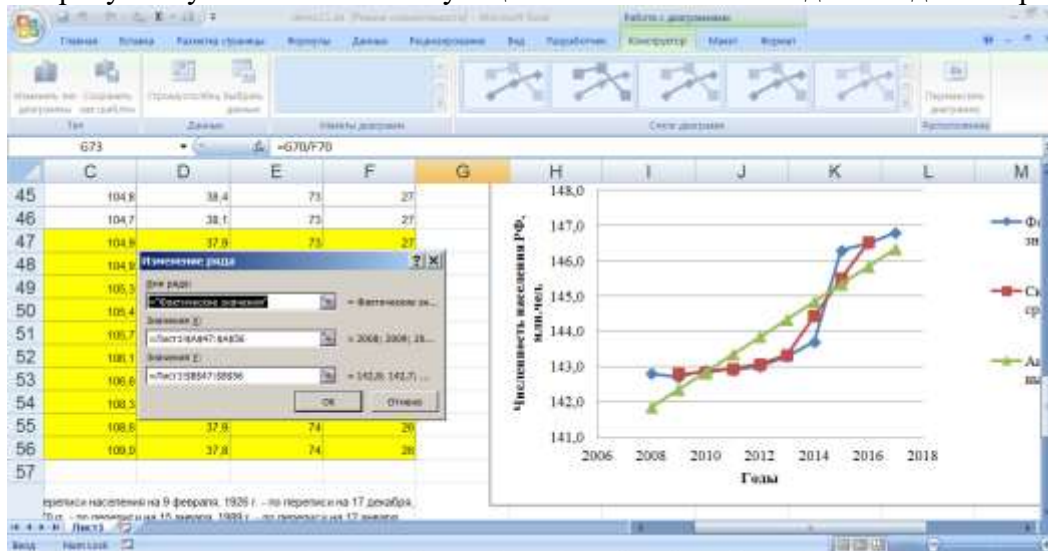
Главная Вставка Разметка страницы Формулы Данные Рецензирование Вид Разработчик Конструктор Макет Формат

Работа с диаграммами

Изменить тип диаграммы Сохранить как шаблон Строка/столбец Выбрать данные

Тип Данные Макеты диаграмм Стили диаграмм Расположение

Переместить диаграмму

G73 $f_x$ =G70/F70

| | C | D | E | F | G |
|---|---|---|---|---|---|
| 45 | 104,8 | 38,4 | 73 | 27 | |
| 46 | 104,7 | 38,1 | 73 | 27 | |
| 47 | 104,9 | 37,9 | 73 | 27 | |
| 48 | 104,9 | | | | |
| 49 | 105,3 | | | | |
| 50 | 105,4 | | | | |
| 51 | 105,7 | | | | |
| 52 | 106,1 | | | | |
| 53 | 106,6 | | | | |
| 54 | 108,3 | | | | |
| 55 | 108,8 | 37,9 | 74 | 26 | |
| 56 | 109,0 | 37,8 | 74 | 26 | |
| 57 | | | | | |

Изменение ряда ? X

Имя ряда:
="Фактическое значение" = Фактическое зн...

Значения X:
=Лист3!$A$47:$A$56 = 2008; 2009; 20...

Значения Y:
=Лист3!$B$47:$B$56 = 142,8; 142,7; ...

ОК Отмена

переписи населения на 9 февраля 1926 г. – по переписи на 17 декабря 70 г. – по переписи на 15 января 1989 г. – по переписи на 12 января

Лист3

Готов Num Lock

148,0
147,0
146,0
145,0
144,0
143,0
142,0
141,0

Численность населения РФ, млн.чел.

2006 2008 2010 2012 2014 2016 2018

Годы

Фа зн

Ск ср

Ал вы